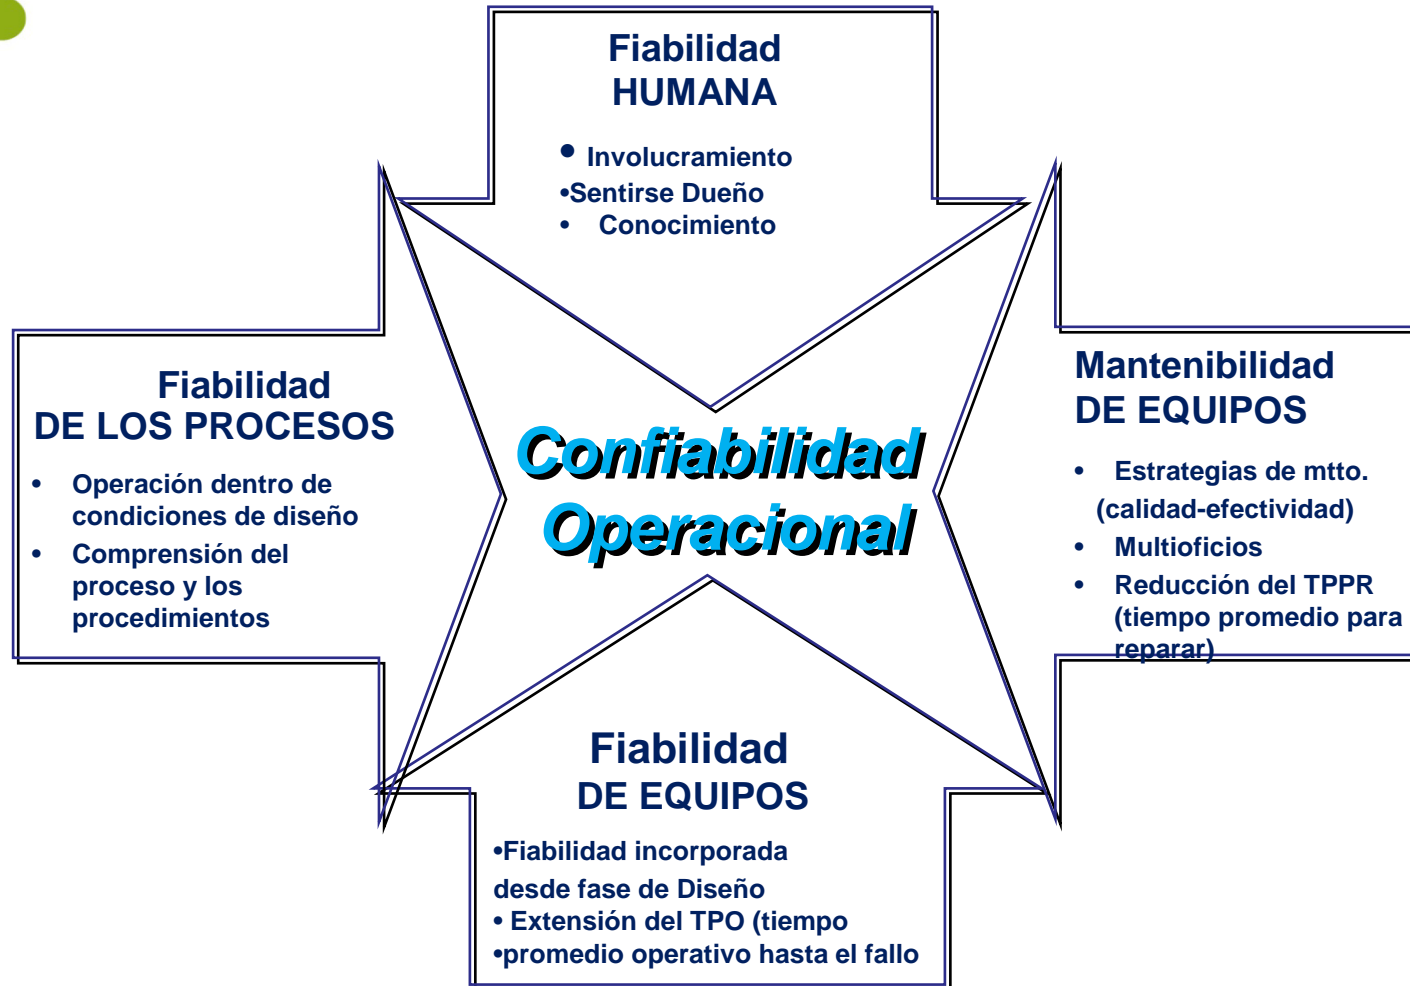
Fiabilidad
HUMANA

• Involucramiento
•Sentirse Dueño
• Conocimiento

Fiabilidad
DE LOS PROCESOS

• Operación dentro de condiciones de diseño
• Comprensión del proceso y los procedimientos

Confiabilidad
Operacional

Mantenibilidad
DE EQUIPOS

• Estrategias de mtto. (calidad-efectividad)
• Multioficios
• Reducción del TPPR (tiempo promedio para reparar)

Fiabilidad
DE EQUIPOS

•Fiabilidad incorporada desde fase de Diseño
• Extensión del TPO (tiempo
•promedio operativo hasta el fallo